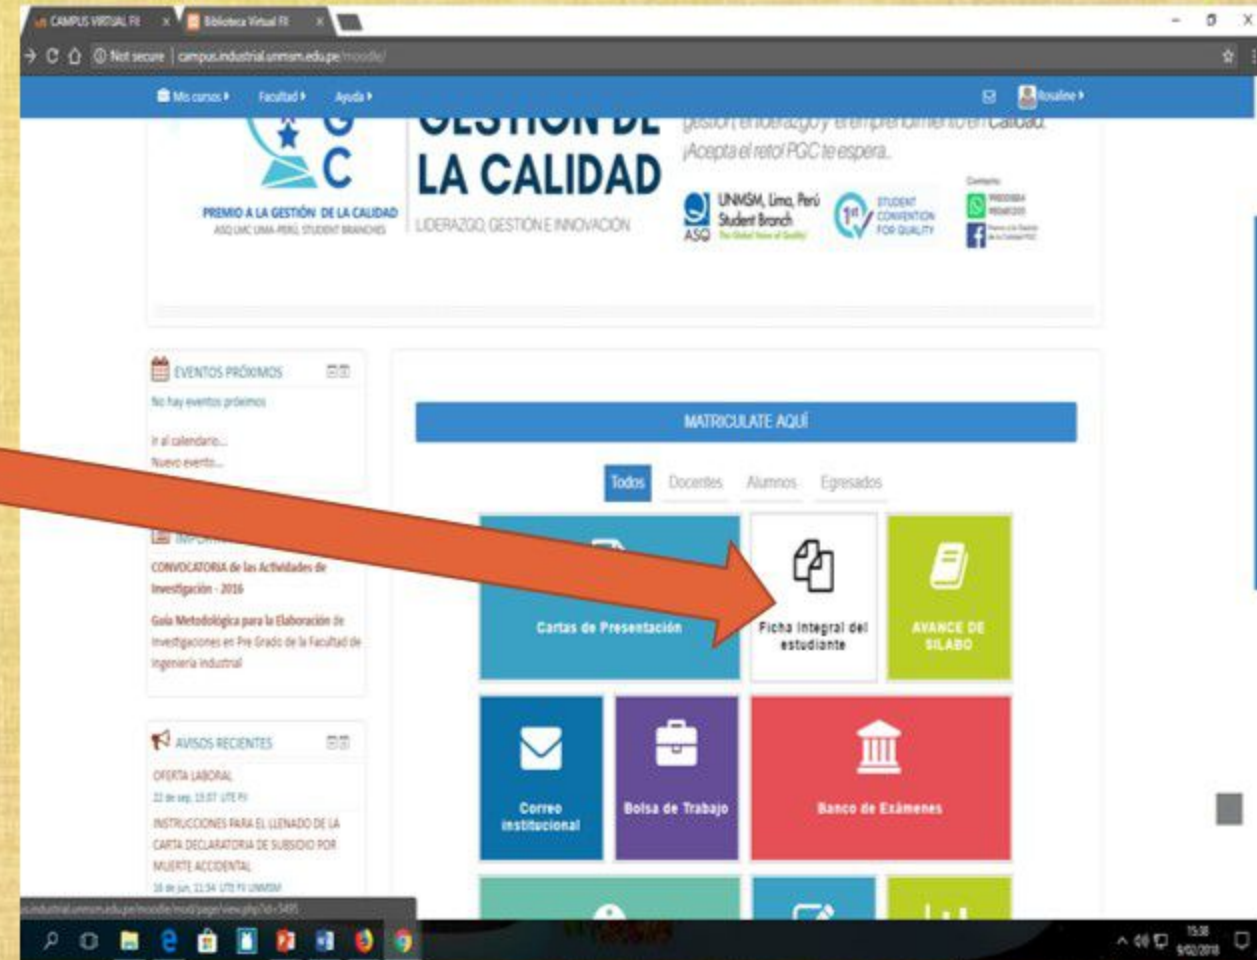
CAMPUS VIRTUAL FII × Biblioteca Virtual FII ×

Not secure | campus.industrial.unmsm.edu.pe/moodle/

Mis cursos ▸ Facultad ▸ Ayuda ▸ Rosaline ▸

GESTIÓN DE LA CALIDAD

PREMIO A LA GESTIÓN DE LA CALIDAD
ASQ UMC LIMA-PERÚ, STUDENT BRANCHES

LIDERAZGO, GESTIÓN E INNOVACIÓN

gestión, el liderazgo y el emprendimiento en Calidad. ¡Acepta el reto! PGC te espera.

UNMSM, Lima, Perú Student Branch
ASQ

1st STUDENT CONVENTION FOR QUALITY

Contacto:

EVENTOS PRÓXIMOS
No hay eventos próximos
Ir al calendario...
Nuevo evento...

CONVOCATORIA de las Actividades de Investigación - 2016
Guía Metodológica para la Elaboración de Investigaciones en Pre Grado de la Facultad de Ingeniería Industrial

AVISOS RECIENTES
OFERTA LABORAL
22 de sep, 15:07 UTE FII
INSTRUCCIONES PARA EL LLENADO DE LA CARTA DECLARATORIA DE SUBSIDIO POR MUERTE ACCIDENTAL
16 de jun, 11:54 UTE FII UNMSM

MATRICULATE AQUÍ

Todos Docentes Alumnos Egresados

Cartas de Presentación
Ficha integral del estudiante
AVANCE DE SILABO
Correo institucional
Bolsa de Trabajo
Banco de Exámenes

industrial.unmsm.edu.pe/moodle/mod/page/view.php?id=3495

15:38
9/02/2018